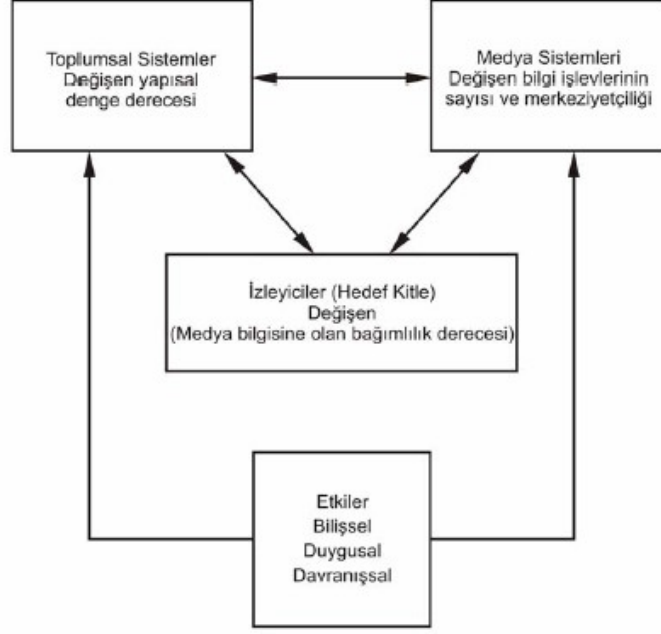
Toplumsal Sistemler
Değişen yapısal denge derecesi

Medya Sistemleri
Değişen bilgi işlevlerinin sayısı ve merkeziyetçiliği

İzleyiciler (Hedef Kitle)
Değişen
(Medya bilgisine olan bağımlılık derecesi)

Etkiler
Bilişsel
Duygusal
Davranışsal